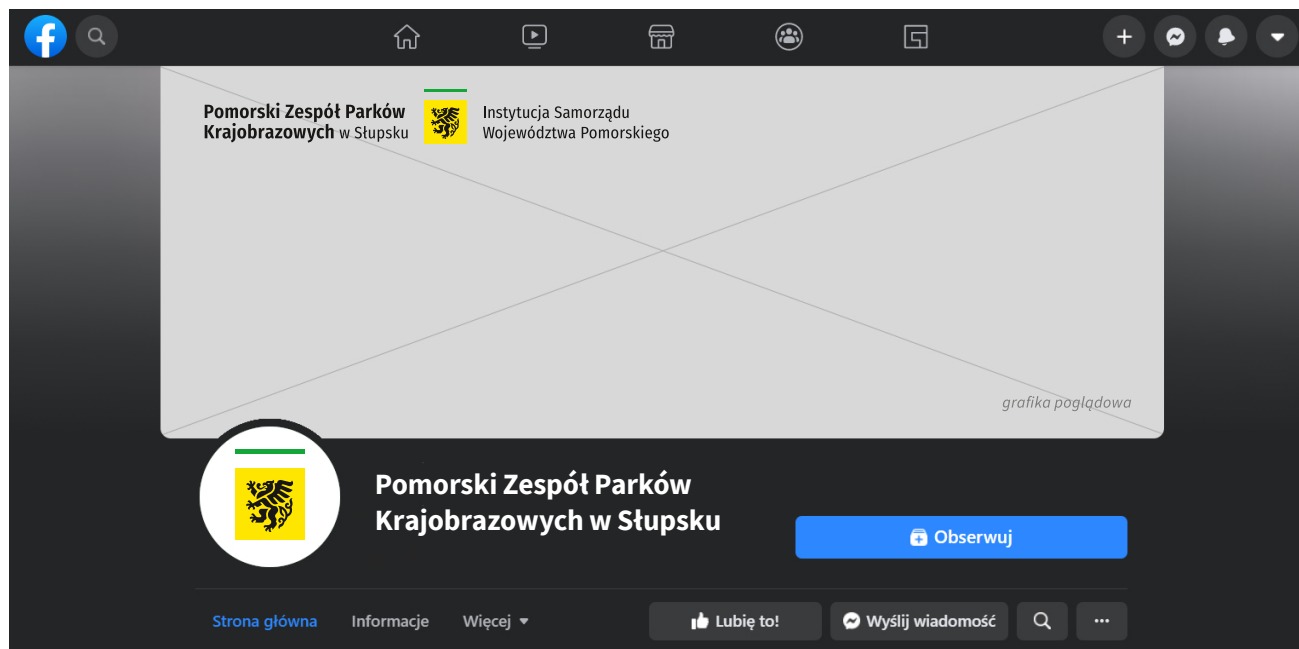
Pomorski Zespół Parków Krajobrazowych w Słupsku

Instytucja Samorządu Województwa Pomorskiego

grafika poglądowa

Pomorski Zespół Parków Krajobrazowych w Słupsku

Obserwuj

Strona główna Informacje Więcej

Lubię to! Wyślij wiadomość ...